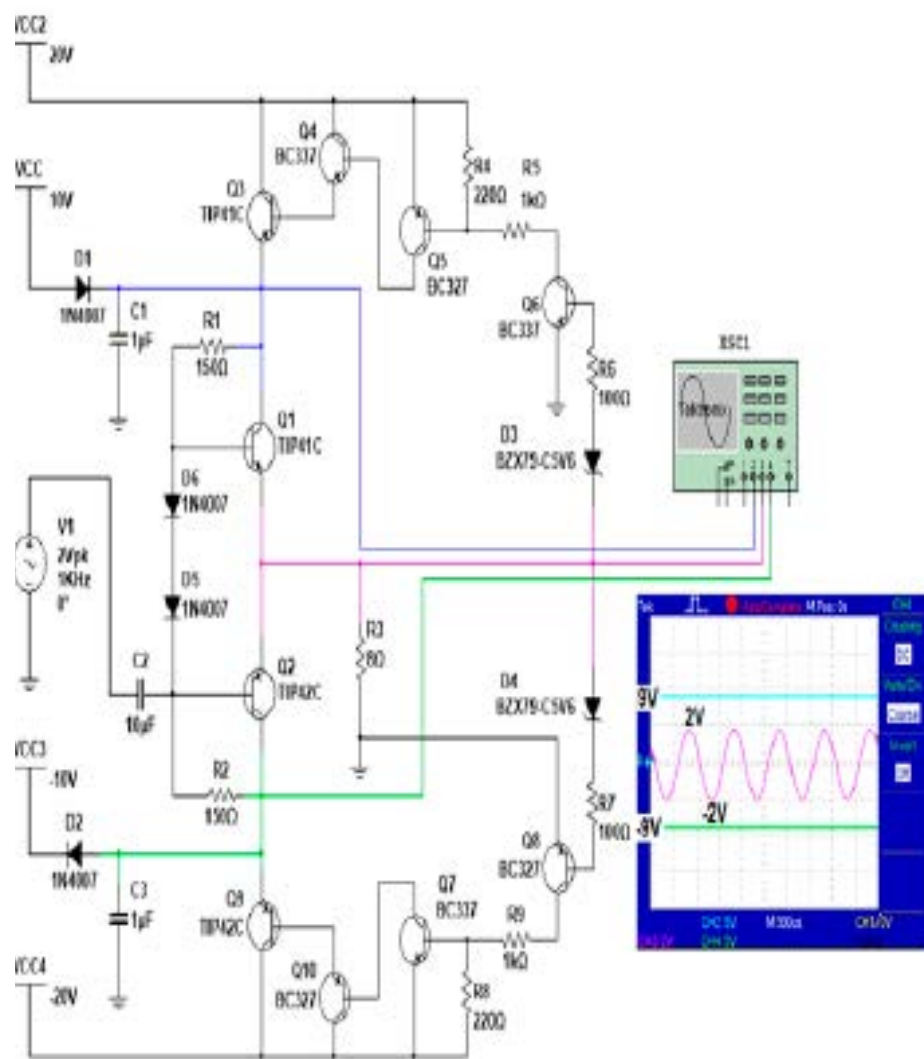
VCC2
20V

VCC
10V

D1
1N4007

C1
1µF

Q3
TIP41C

Q4
BC337

R4
220Ω

R5
1kΩ

Q5
BC327

Q6
BC337

R6
100Ω

D3
BZX79-C9V6

XSC1

R1
150Ω

Q1
TIP41C

D6
1N4007

D5
1N4007

V1
2Vpk
1KHz
0°

C2
10µF

Q2
TIP42C

R3
8Ω

D4
BZX79-C9V6

VCC3
-10V

R2
150Ω

D2
1N4007

C3
1µF

R7
100Ω

Q8
BC327

Q9
TIP42C

Q7
BC337

R9
1kΩ

Q10
BC327

R8
220Ω

VCC4
-20V

9V
2V
-2V
-9V

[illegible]
CH2 5V
M 500us
CH1 5V